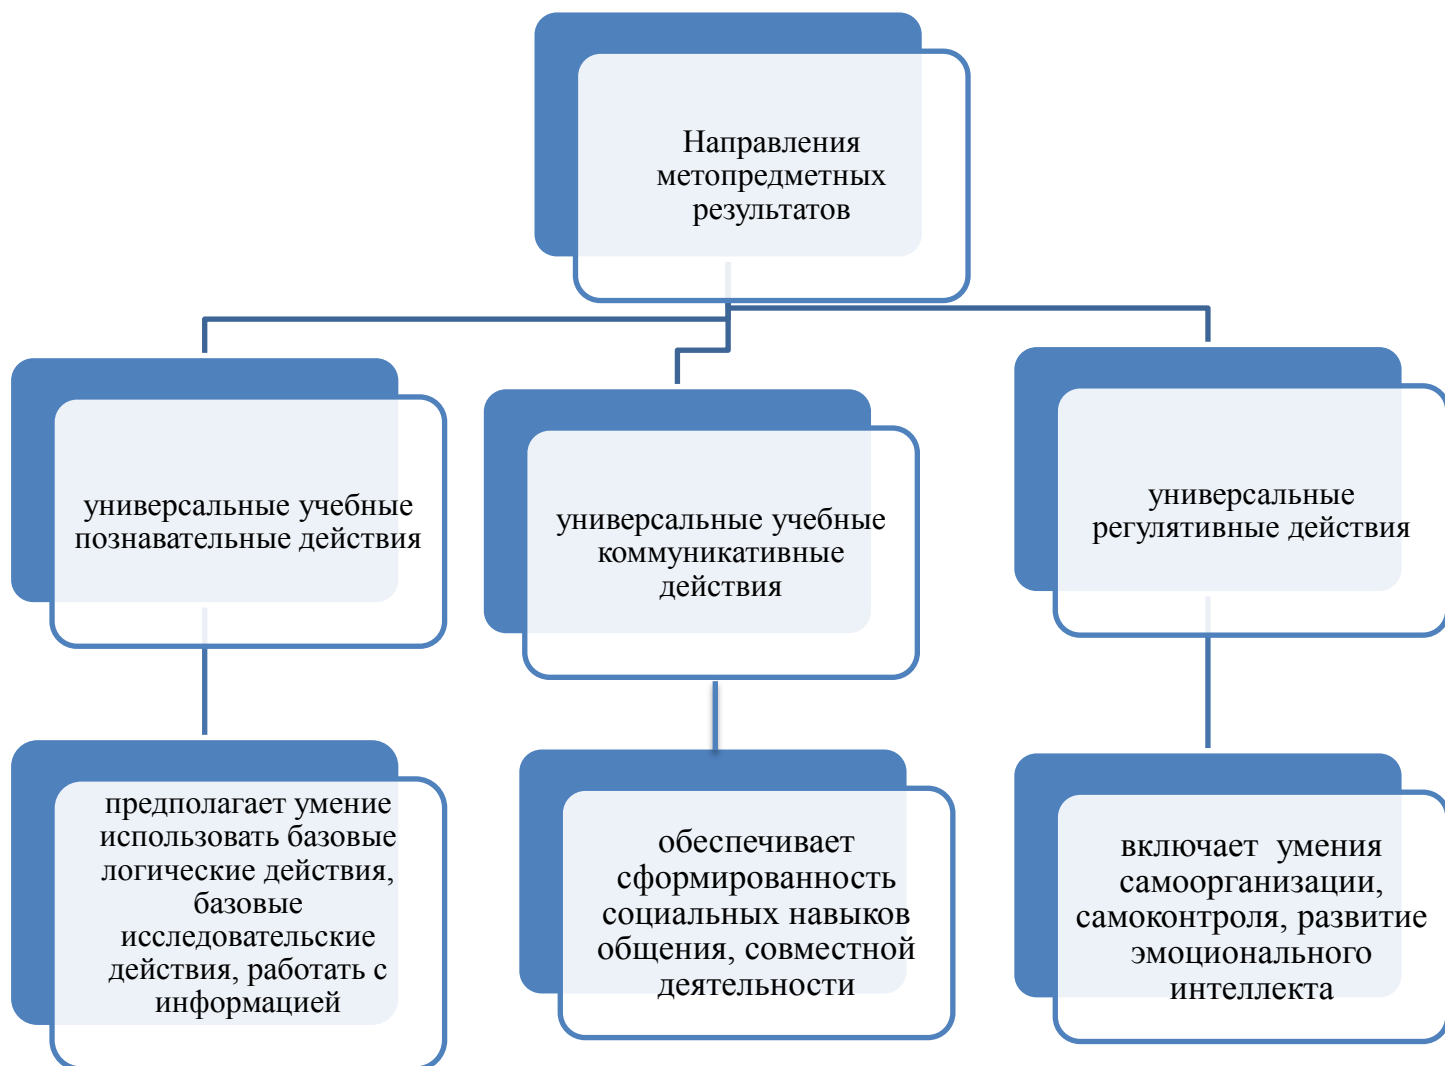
Направления метопредметных результатов

универсальные учебные познавательные действия

универсальные учебные коммуникативные действия

универсальные регулятивные действия

предполагает умение использовать базовые логические действия, базовые исследовательские действия, работать с информацией

обеспечивает сформированность социальных навыков общения, совместной деятельности

включает умения самоорганизации, самоконтроля, развитие эмоционального интеллекта